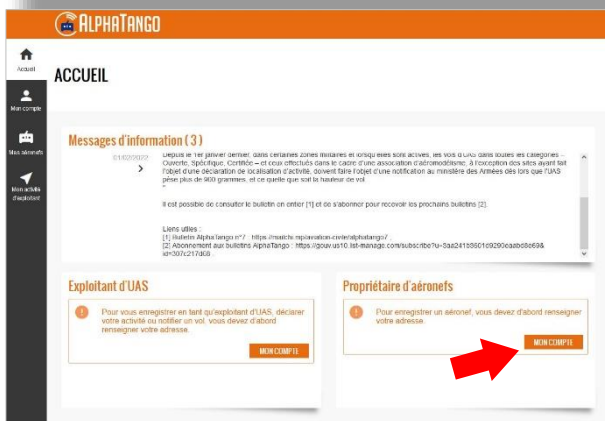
ALPHATANGO

Accueil

Mon compte

Mes aéronefs

Mon activité d'exploitant

ACCUEIL

Messages d'information ( 3 )

01/02/2022

Depuis le 1er janvier dernier, dans certaines zones militaires et lorsqu'elles sont actives, les vols d'UAS dans toutes les catégories – Ouverte, Spécifique, Certifiée – et ceux effectués dans le cadre d'une association d'aéromodélisme, à l'exception des sites ayant fait l'objet d'une déclaration de localisation d'activité, doivent faire l'objet d'une notification au ministère des Armées dès lors que l'UAS pèse plus de 900 grammes, et ce quelle que soit la hauteur de vol.
"

Il est possible de consulter le bulletin en entier [1] et de s'abonner pour recevoir les prochains bulletins [2].

Liens utiles :
[1] Bulletin AlphaTango n°7 : https://mailchi.mp/aviation-civile/alphatango7 .
[2] Abonnement aux bulletins AlphaTango : https://gouv.us10.list-manage.com/subscribe?u=3aa24183601d9290eaabd8e69&id=307c217d08 .

Exploitant d'UAS

Pour vous enregistrer en tant qu'exploitant d'UAS, déclarer votre activité ou notifier un vol, vous devez d'abord renseigner votre adresse.

MON COMPTE

Propriétaire d'aéronefs

Pour vous enregistrer un aéronef, vous devez d'abord renseigner votre adresse.

MON COMPTE